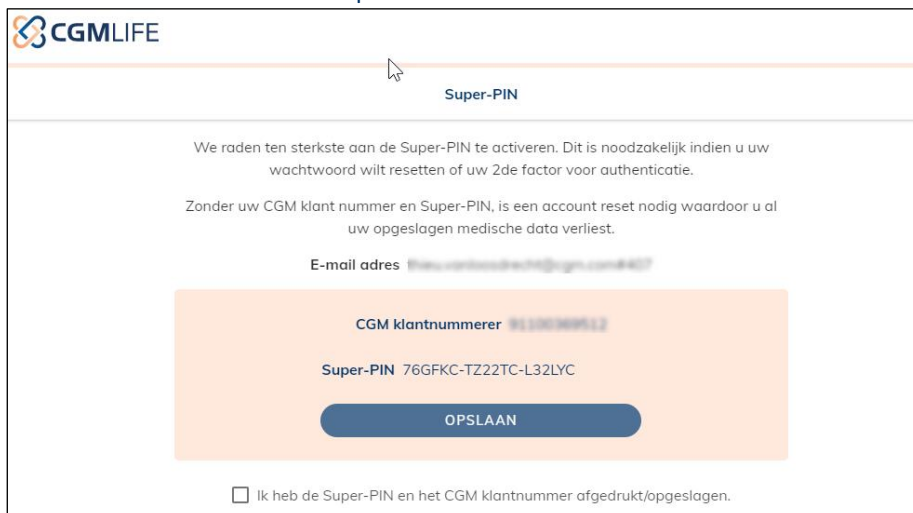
CGMLIFE

Super-PIN

We raden ten sterkste aan de Super-PIN te activeren. Dit is noodzakelijk indien u uw wachtwoord wilt resetten of uw 2de factor voor authenticatie.

Zonder uw CGM klant nummer en Super-PIN, is een account reset nodig waardoor u al uw opgeslagen medische data verliest.

E-mail adres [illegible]

CGM klantnummerer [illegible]

Super-PIN 76GFKC-TZ22TC-L32LYC

OPSLAAN

Ik heb de Super-PIN en het CGM klantnummer afgedrukt/opgeslagen.